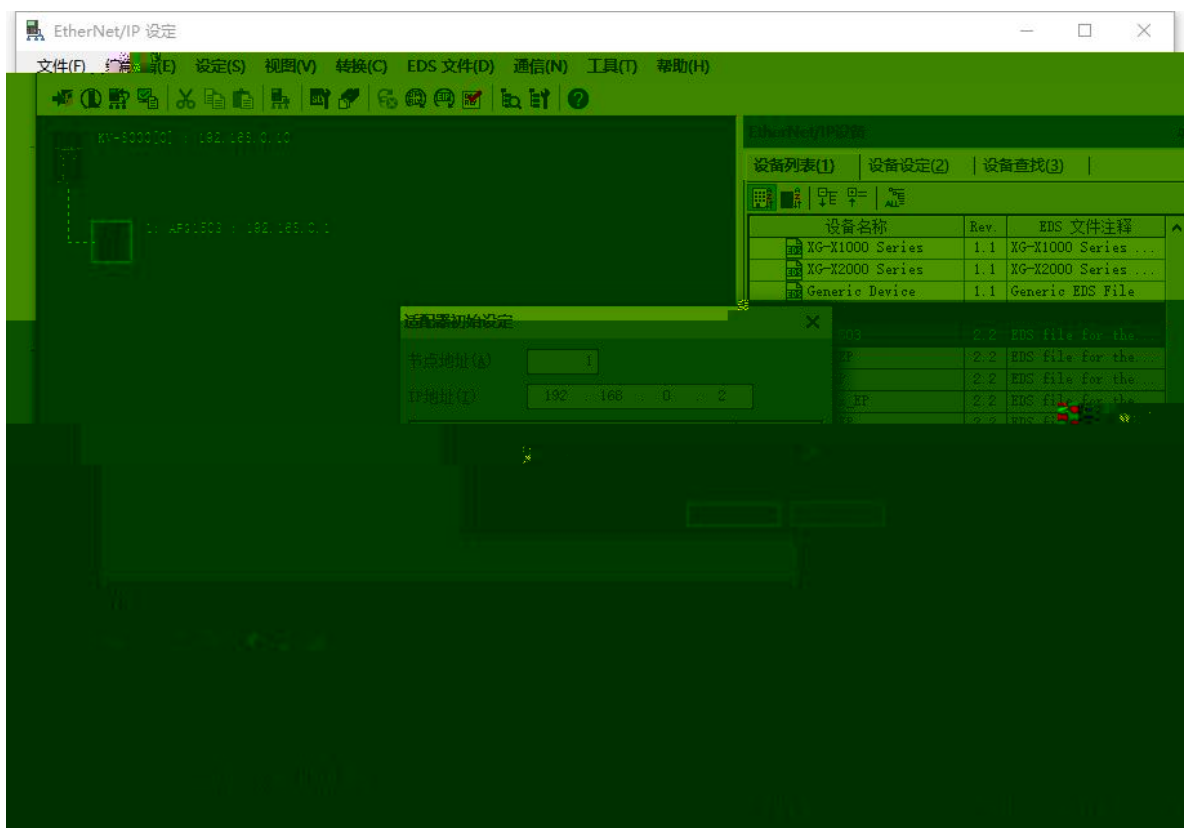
EtherNet/IP 设定

文件(F) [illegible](E) 设定(S) 视图(V) 转换(C) EDS 文件(D) 通信(N) 工具(T) 帮助(H)

KV-5000[0] : 192.168.0.10

1: AFS1503 : 192.168.0.1

EtherNet/IP设备

设备列表(1) 设备设定(2) 设备查找(3)

| 设备名称 | Rev. | EDS 文件注释 |
|---|---|---|
| XG-X1000 Series | 1.1 | XG-X1000 Series ... |
| XG-X2000 Series | 1.1 | XG-X2000 Series ... |
| Generic Device | 1.1 | Generic EDS File |
| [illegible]03 | 2.2 | EDS file for the... |
| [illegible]EP | 2.2 | EDS file for the... |
| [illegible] | 2.2 | EDS file for the... |
| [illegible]EP | 2.2 | EDS file for the... |
| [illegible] | 2.2 | EDS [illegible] |

适配器初始设定

节点地址(A) 1

IP地址(I) 192 . 168 . 0 . 2